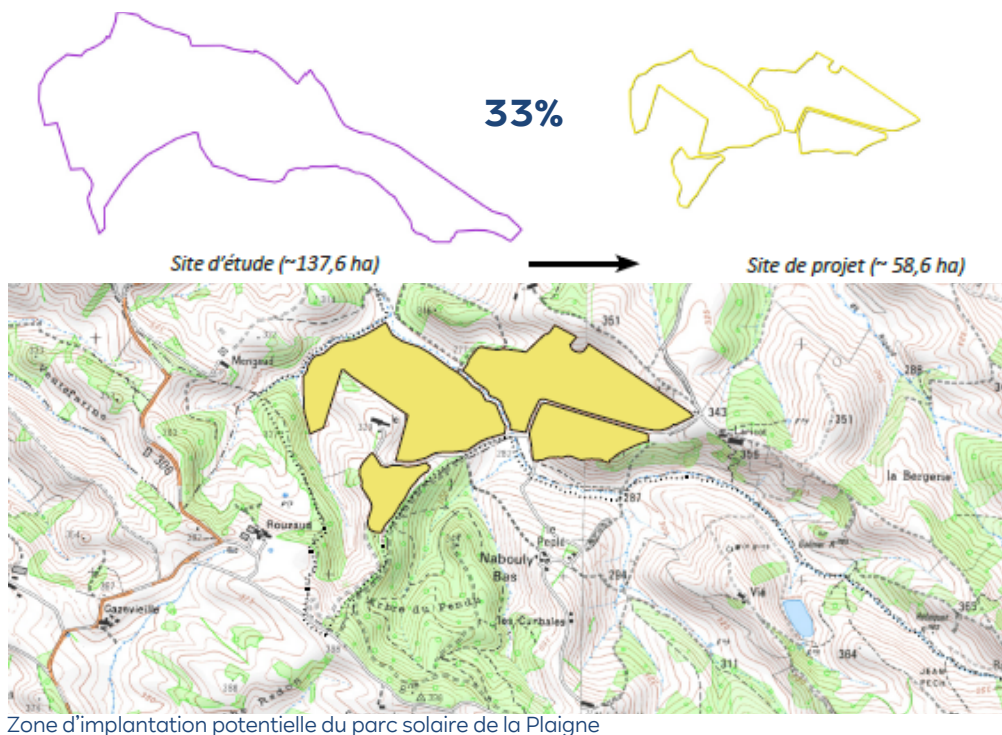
33%

Site d'étude (~137,6 ha)

Site de projet (~ 58,6 ha)

351

Mengaud

343

285

351

355

la Bergerie

D 309

Rouzaud

287

Pesle

Nabouly Bas

284

Cazevieille

Arbre du Pendu

Les Carbales

Vié

311

384

363

Zone d'implantation potentielle du parc solaire de la Plaigne